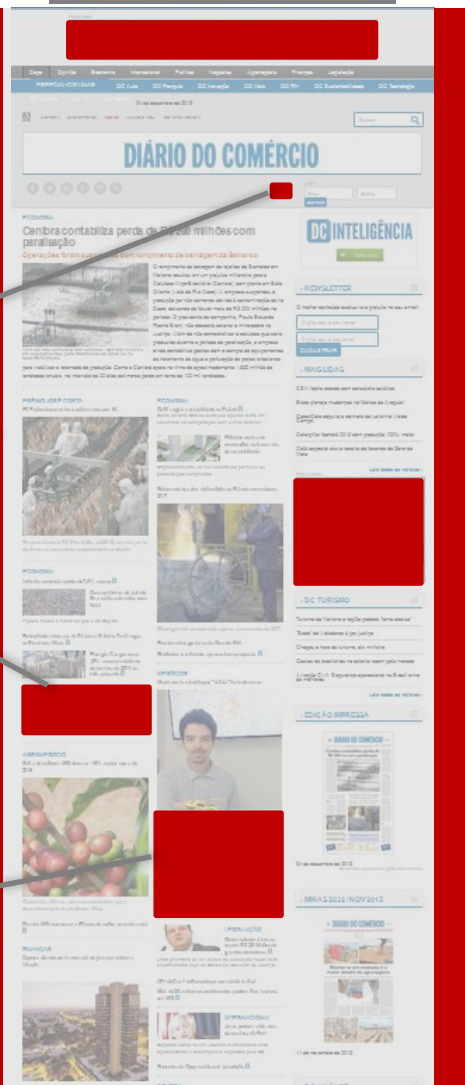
DIÁRIO DO COMÉRCIO

Capa Opinião Economia Internacional Política Negócios Agronegócio Finanças Legislação

DC INTELIGÊNCIA

ECONOMIA

Cenibra contabiliza perda de R$ 200 milhões com paralisação

Operações foram suspensas com rompimento de barragem da Samarco

NEWSLETTER

MAIS LIDAS

DC TURISMO

EDIÇÃO IMPRESSA

DIÁRIO DO COMÉRCIO

MINAS 2032 | NOV 2015

DIÁRIO DO COMÉRCIO

ECONOMIA

AGRONEGÓCIO

FINANÇAS

OPINIÃO

INTERNACIONAL